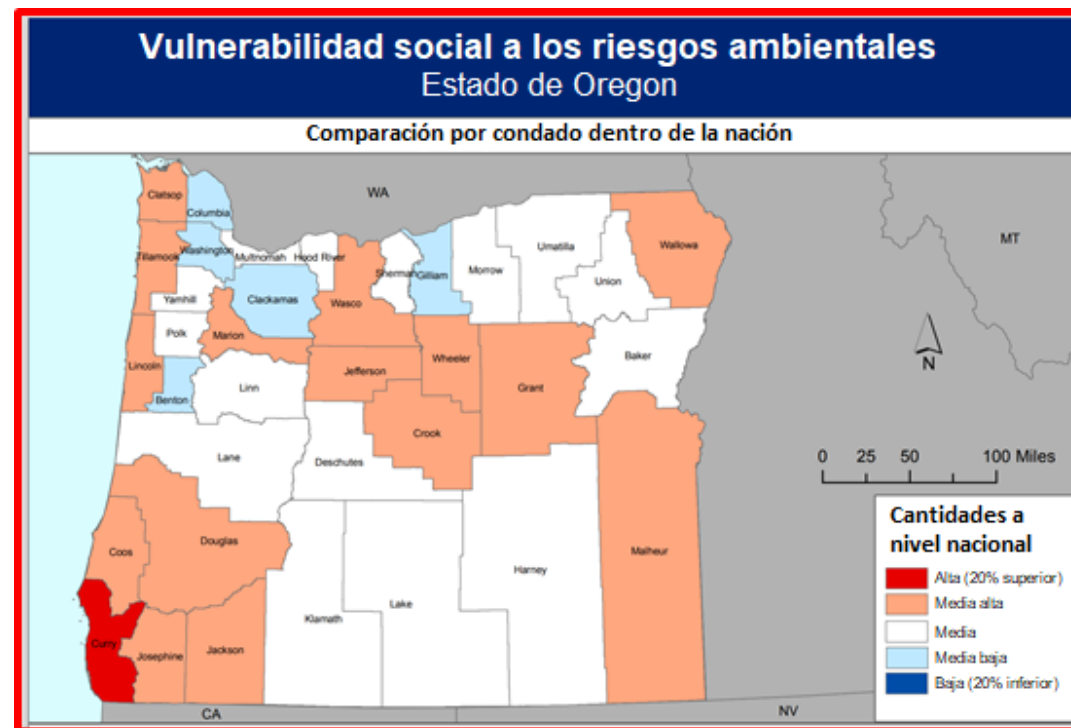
Vulnerabilidad social a los riesgos ambientales
Estado de Oregon

Comparación por condado dentro de la nación

WA
MT
Clatsop
Columbia
Washington
Multnomah
Hood River
Sherman
Gilliam
Morrow
Umatilla
Union
Wallowa
Tillamook
Yamhill
Clackamas
Wasco
Polk
Marion
Lincoln
Jefferson
Wheeler
Grant
Baker
Benton
Linn
Crook
Lane
Deschutes
Coos
Douglas
Harney
Malheur
Klamath
Lake
Curry
Josephine
Jackson
CA
NV
N
0 25 50 100 Miles

Cantidades a nivel nacional
Alta (20% superior)
Media alta
Media
Media baja
Baja (20% inferior)